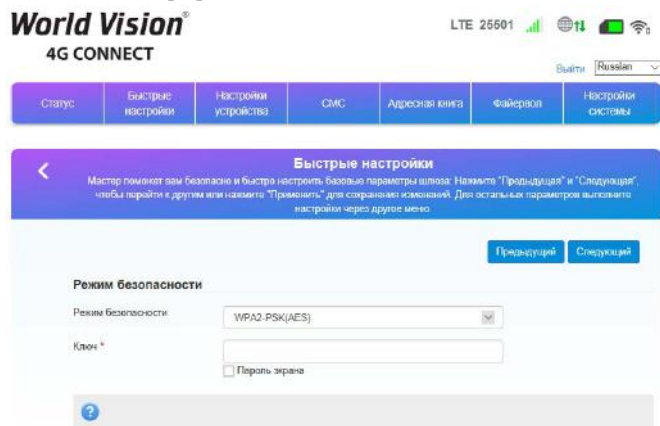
World Vision
4G CONNECT

LTE 25501

Выйти Russian

| Статус | Быстрые настройки | Настройки устройства | СМС | Адресная книга | Файервол | Настройки системы |
|---|---|---|---|---|---|---|

Быстрые настройки

Мастер поможет вам безопасно и быстро настроить базовые параметры шлюза: Нажмите "Предыдущая" и "Следующая", чтобы перейти к другим или нажмите "Применить" для сохранения изменений. Для остальных параметров выполните настройки через другое меню.

Предыдущий Следующий

Режим безопасности

Режим безопасности WPA2-PSK(AES)

Ключ *

Пароль экрана